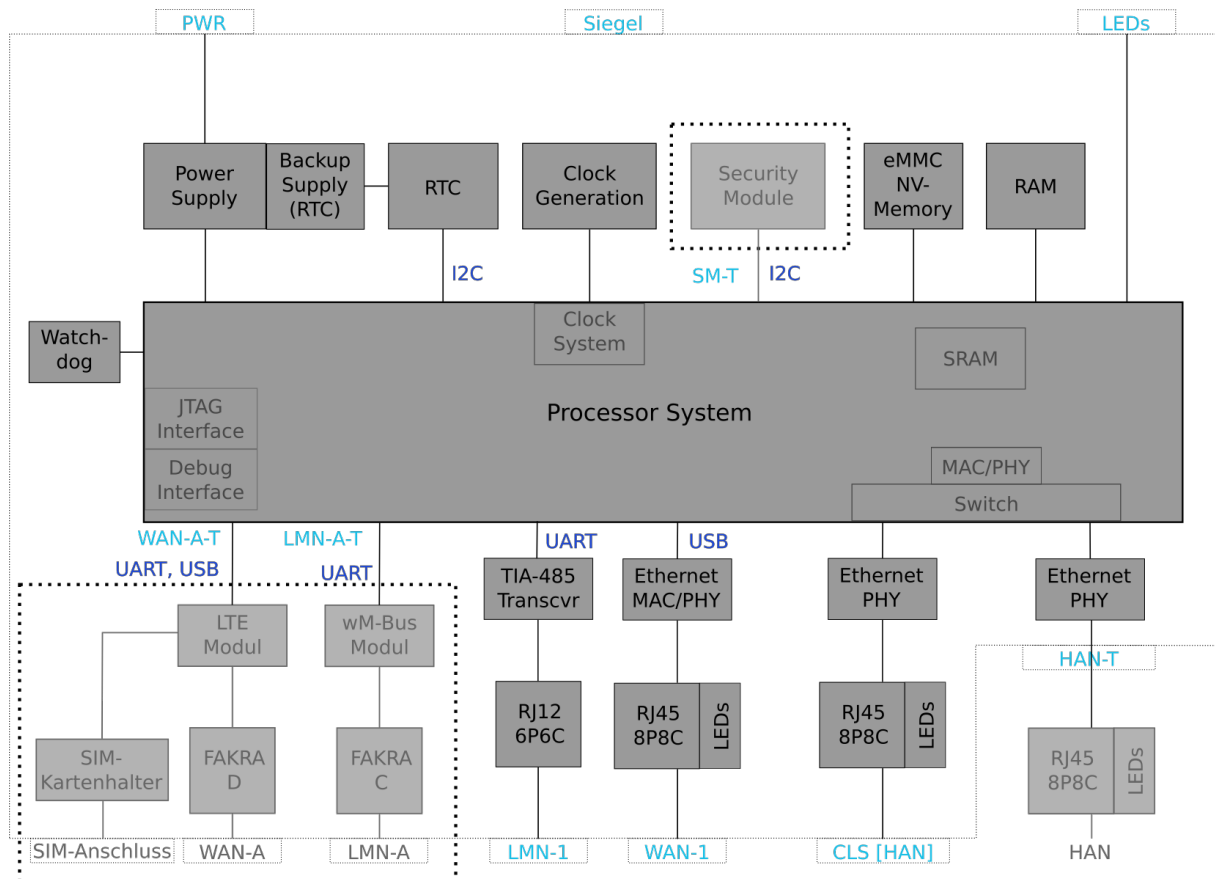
PWR
Siegel
LEDs

Power Supply
Backup Supply (RTC)
RTC
Clock Generation
Security Module
eMMC NV-Memory
RAM

I2C
SM-T
I2C

Watch-dog

Clock System
SRAM
JTAG Interface
Debug Interface
Processor System
MAC/PHY
Switch

WAN-A-T
UART, USB
LMN-A-T
UART
UART
USB

TIA-485 Transcvr
Ethernet MAC/PHY
Ethernet PHY
Ethernet PHY

LTE Modul
wM-Bus Modul

HAN-T

RJ12 6P6C
RJ45 8P8C
LEDs
RJ45 8P8C
LEDs
RJ45 8P8C
LEDs

SIM-Kartenhalter
FAKRA D
FAKRA C

SIM-Anschluss
WAN-A
LMN-A
LMN-1
WAN-1
CLS [HAN]
HAN